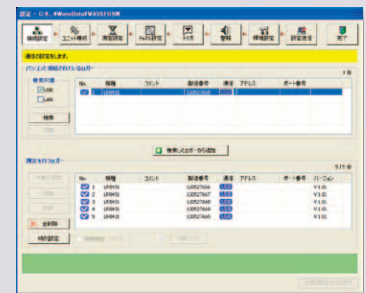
設定 - C:¥...¥WaveDataFWX937.USB

接続設定 ユニット構成 測定設定 FWの設定 トリガ 警報 環境設定 設定保存 完了

接続設定をします。

パソコンに接続されているロガー

検索対象
☑USB
☑LAN

検索

No. 機種 コメント 製造番号 通信 アドレス ポート番号
1 LR8431 USB

検索したロガーから追加

測定を行うロガー

全削除

時刻設定

No. 機種 コメント 製造番号 通信 アドレス ポート番号 バージョン
1 LR8431 USB V1.0
2 LR8431 USB V1.0
3 LR8431 USB V1.0
4 LR8431 USB V1.0
5 LR8431 USB V1.0